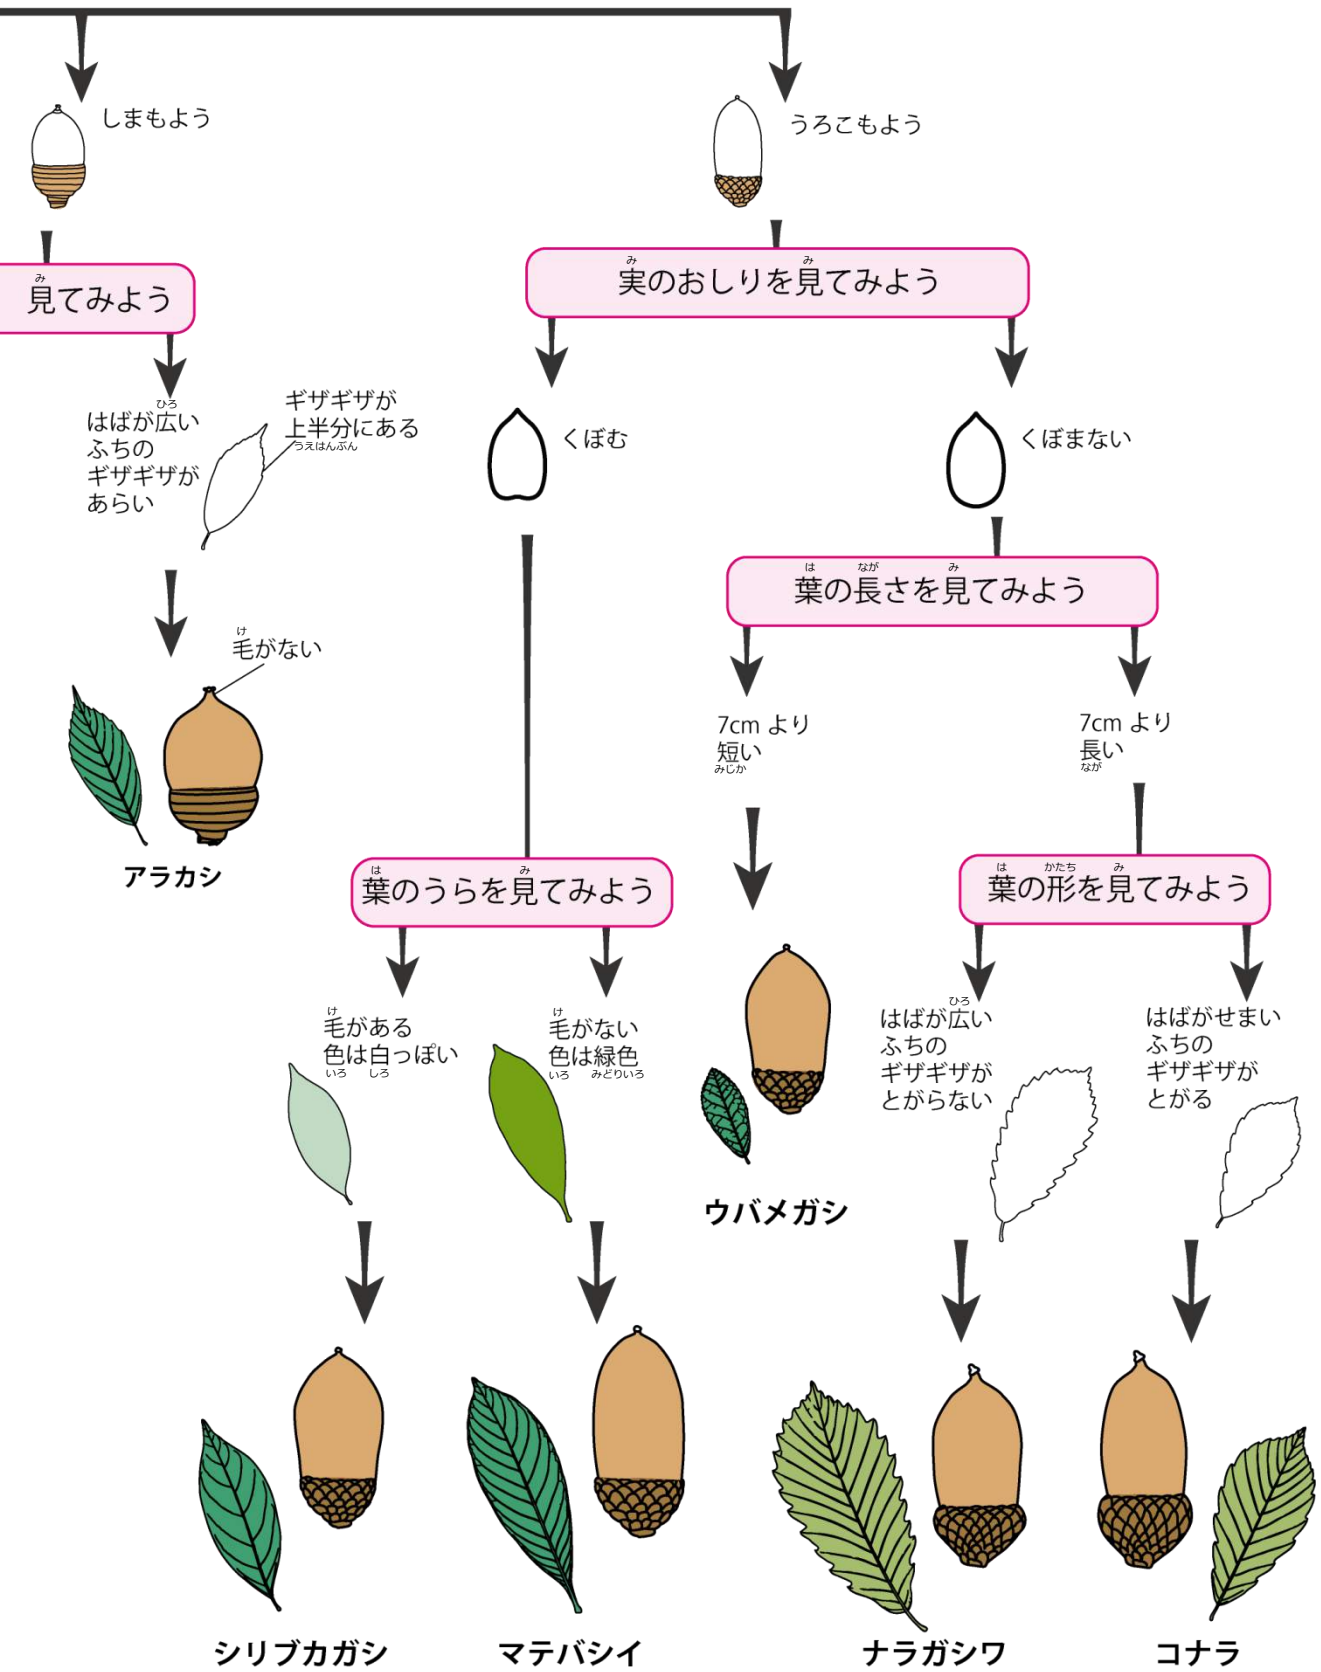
しまもよう

うろこもよう

見てみよう

実のおしりを見てみよう

はばが広い
ふちの
ギザギザが
あらい

ギザギザが
上半分にある

くぼむ

くぼまない

葉の長さを見てみよう

毛がない

アラカシ

7cm より
短い

7cm より
長い

葉のうらを見てみよう

葉の形を見てみよう

毛がある
色は白っぽい

毛がない
色は緑色

はばが広い
ふちの
ギザギザが
とがらない

はばがせまい
ふちの
ギザギザが
とがる

ウバメガシ

シリブカガシ

マテバシイ

ナラガシワ

コナラ